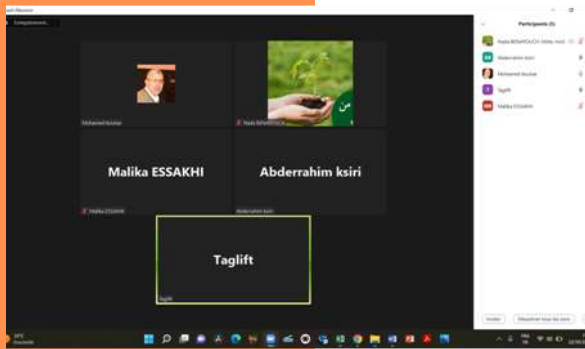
Zoom Réunion

Enregistrement...

Mohamed bouhar

Nada BENAFOUCH

من

Malika ESSAKHI

Abderrahim ksiri

Malika ESSAKHI

Abderrahim ksiri

Taglift

Taglift

Participants (5)

Nada BENAFOUCH (Hôte, moi)

Abderrahim ksiri

Mohamed bouhar

Taglift

Malika ESSAKHI

Inviter

Réactiver tous les sons

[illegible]

18°C
Ensoleillé

FRA
FR